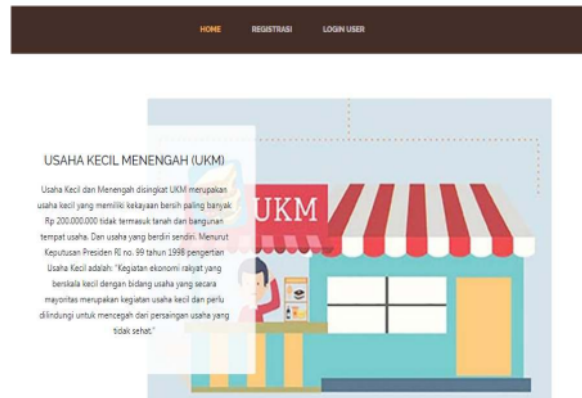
HOME REGISTRASI LOGIN USER

USAHA KECIL MENENGAH (UKM)

Usaha Kecil dan Menengah disingkat UKM merupakan usaha kecil yang memiliki kekayaan bersih paling banyak Rp 200.000.000 tidak termasuk tanah dan bangunan tempat usaha. Dan usaha yang berdiri sendiri. Menurut Keputusan Presiden RI no. 99 tahun 1998 pengertian Usaha Kecil adalah: "Kegiatan ekonomi rakyat yang berskala kecil dengan bidang usaha yang secara mayoritas merupakan kegiatan usaha kecil dan perlu dilindungi untuk mencegah dari persaingan usaha yang tidak sehat."

UKM